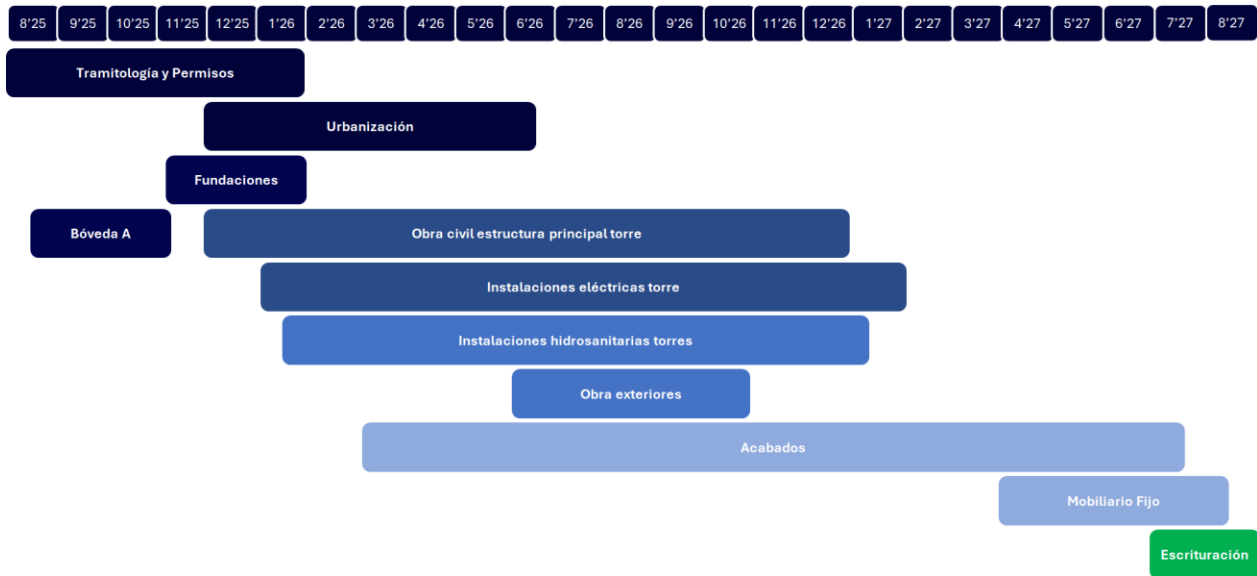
| 8'25 | 9'25 | 10'25 | 11'25 | 12'25 | 1'26 | 2'26 | 3'26 | 4'26 | 5'26 | 6'26 | 7'26 | 8'26 | 9'26 | 10'26 | 11'26 | 12'26 | 1'27 | 2'27 | 3'27 | 4'27 | 5'27 | 6'27 | 7'27 | 8'27 |
|---|---|---|---|---|---|---|---|---|---|---|---|---|---|---|---|---|---|---|---|---|---|---|---|---|

Tramitología y Permisos

Urbanización

Fundaciones

Bóveda A

Obra civil estructura principal torre

Instalaciones eléctricas torre

Instalaciones hidrosanitarias torres

Obra exteriores

Acabados

Mobiliario Fijo

Escrituración